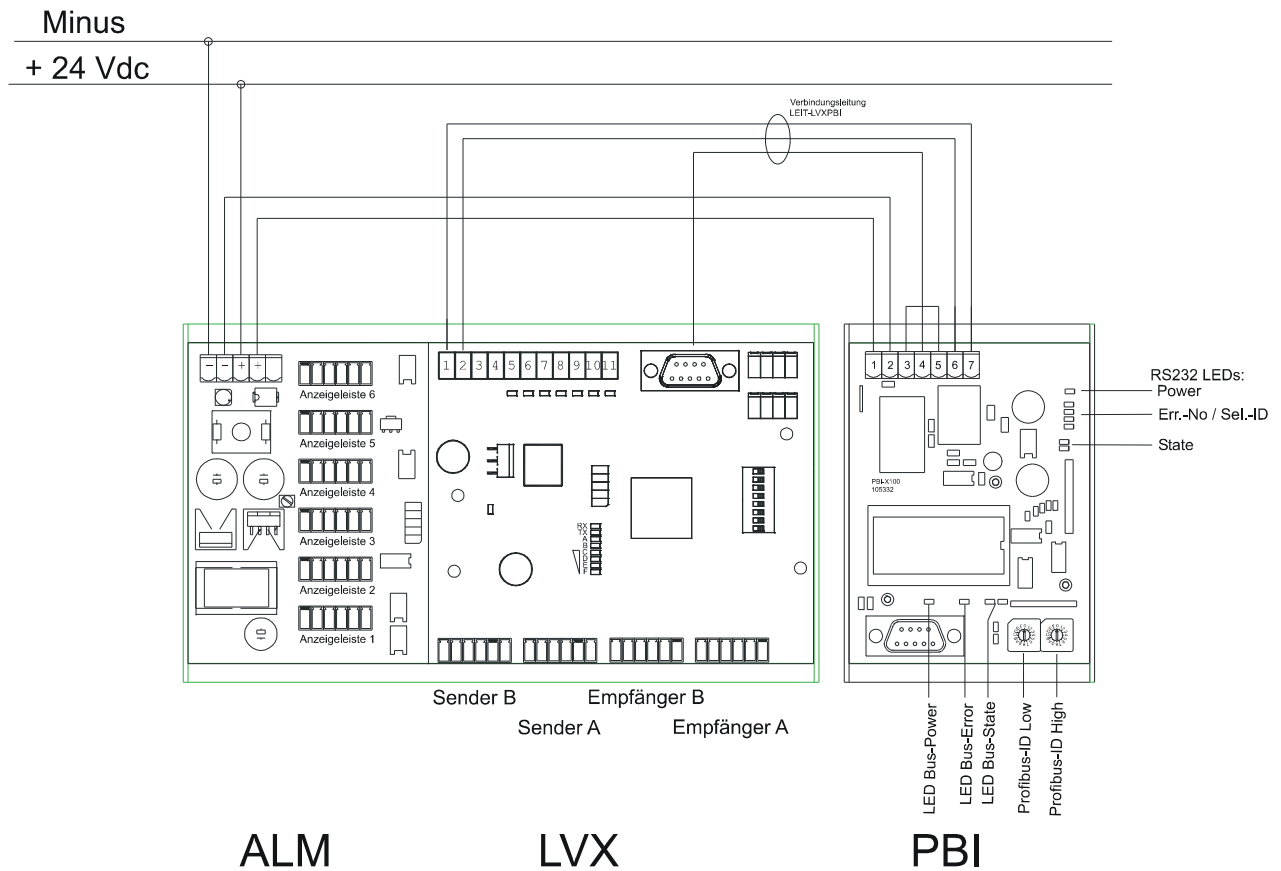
Minus

+ 24 Vdc

Verbindungsleitung
LEIT-LVXPBI

− − + +

Anzeigeleiste 6
Anzeigeleiste 5
Anzeigeleiste 4
Anzeigeleiste 3
Anzeigeleiste 2
Anzeigeleiste 1

1 2 3 4 5 6 7 8 9 10 11

RX TX A B C D E F

1 2 3 4 5 6 7

RS232 LEDs:
Power
Err.-No / Sel.-ID
State

PBI-X100
105332

Sender B
Empfänger B
Sender A
Empfänger A

LED Bus-Power
LED Bus-Error
LED Bus-State
Profibus-ID Low
Profibus-ID High

ALM
LVX
PBI